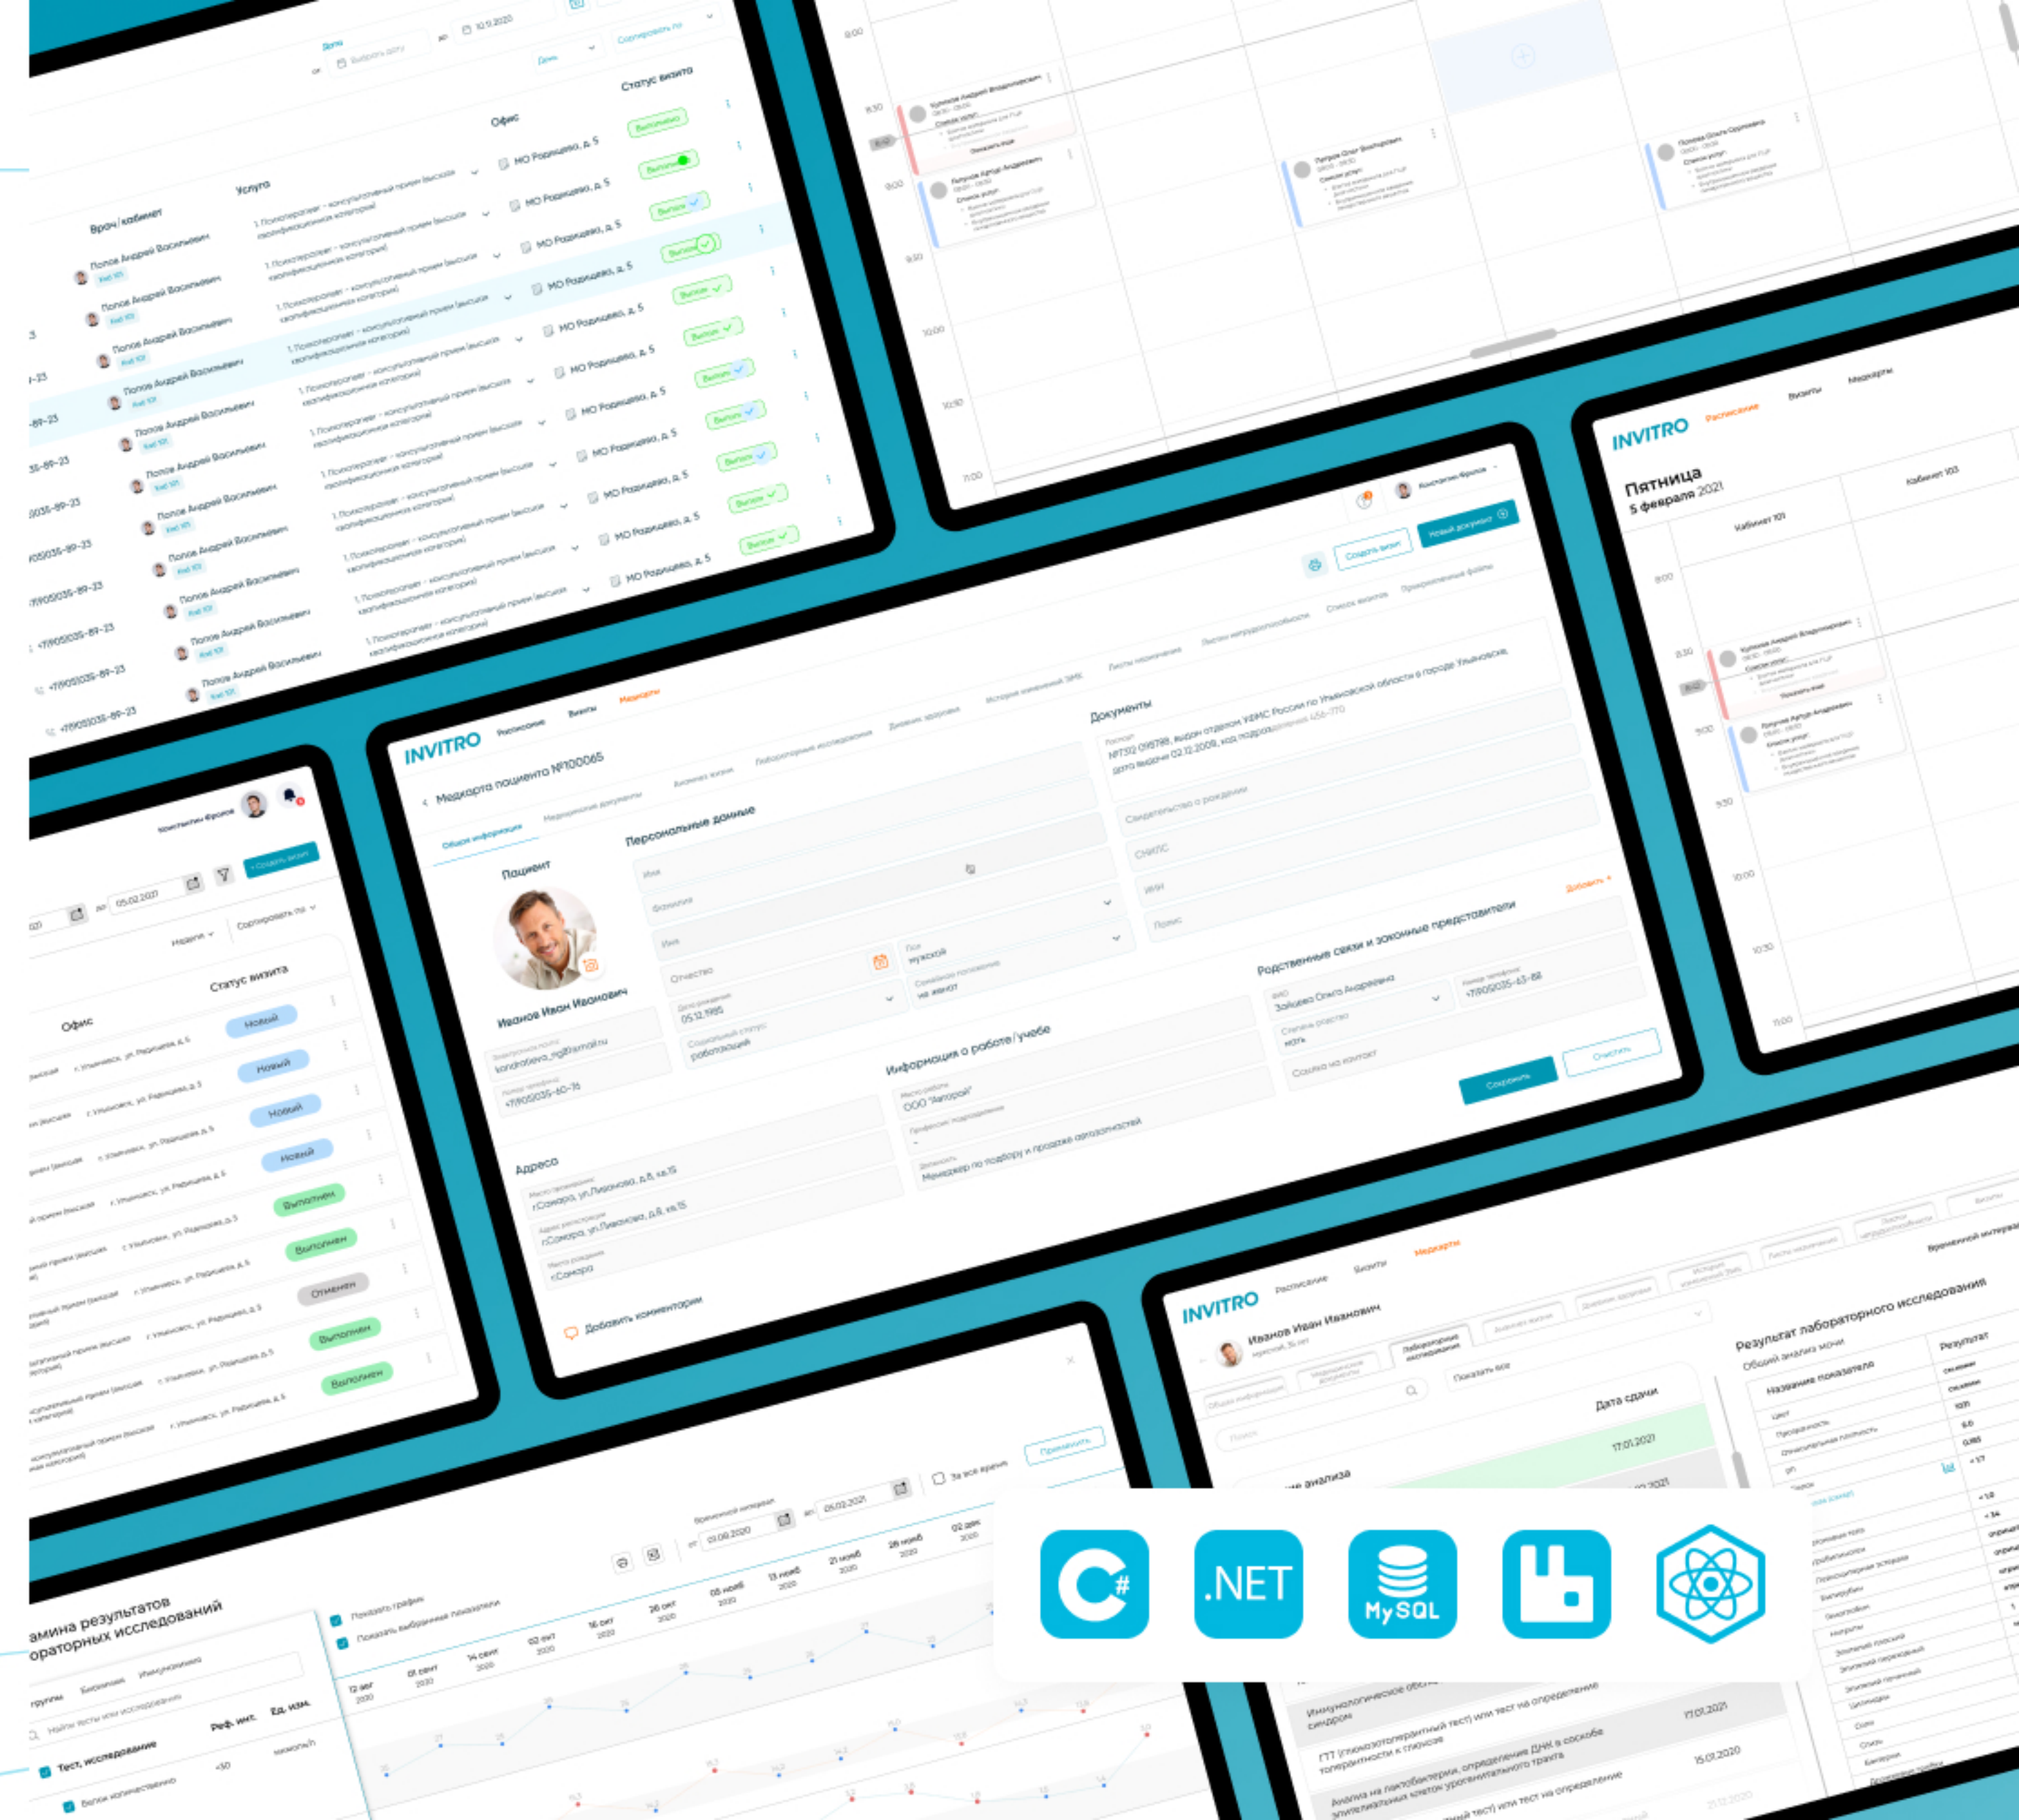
INVITRO
Расписание
Визиты
Медкарты

Медкарта пациента №100065

Общая информация
Медицинские документы
Анализы жизни
Лабораторные исследования
Дневник здоровья
История изменений ЭМК
Листы назначения
Листы нетрудоспособности
Список анализов
Прикрепленные файлы

Пациент
Иванов Иван Иванович

Персональные данные
Имя
Фамилия
Отчество
Пол
мужской
Дата рождения
05.12.1985
Семейное положение
не женат
Социальный статус
работающий

Документы
Паспорт
Свидетельство о рождении
СНИЛС
ИНН
Полис

Родственные связи и законные представители
Добавить +
ФИО
Зайцева Ольга Андреевна
Степень родства
мать
Номер телефона
Ссылка на контакт

Информация о работе/учебе
Место работы
ООО "Автодом"
Должность
Менеджер по подбору и продаже автозапчастей

Адреса
Место проживания
г.Самара, ул.Ивановой, д.8, кв.15
Адрес регистрации
г.Самара, ул.Ивановой, д.8, кв.15
Место рождения
г.Самара

Добавить комментарий

Сохранить
Очистить

Создать визит
Новый документ
Константин Фролов

Врач/кабинет
Услуга
Офис
Статус визита
Попов Андрей Васильевич
МО Родищево, д. 5
Выполнен

Новый
Выполнен
Отменен

Пятница
5 февраля 2021
Кабинет 101
Кабинет 103

Иванов Иван Иванович
Результат лабораторного исследования
Дата сдачи
17.01.2021
15.01.2021

.NET
MySQL